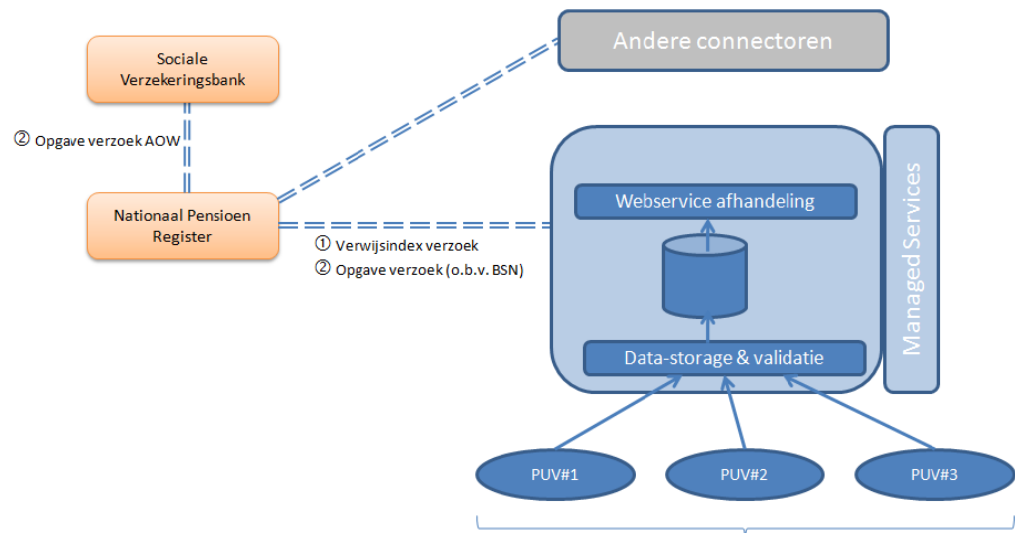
Sociale Verzekeringsbank

Andere connectoren

② Opgave verzoek AOW

Nationaal Pensioen Register

① Verwijsindex verzoek
② Opgave verzoek (o.b.v. BSN)

Webservice afhandeling

Data-storage & validatie

Managed Services

PUV#1

PUV#2

PUV#3